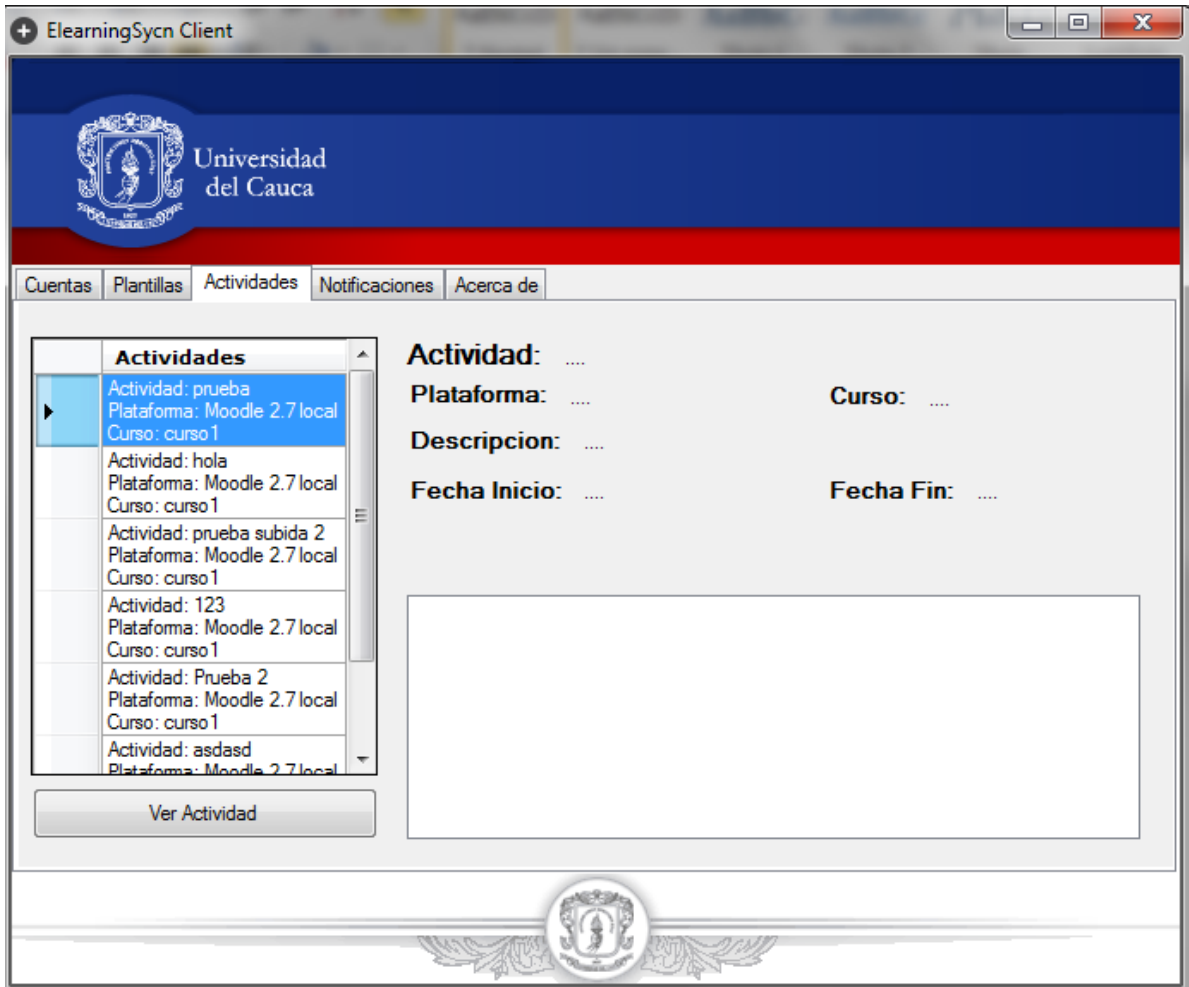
ElearningSycn Client

Universidad del Cauca

Cuentas | Plantillas | Actividades | Notificaciones | Acerca de

Actividades

Actividad: prueba
Plataforma: Moodle 2.7 local
Curso: curso1

Actividad: hola
Plataforma: Moodle 2.7 local
Curso: curso1

Actividad: prueba subida 2
Plataforma: Moodle 2.7 local
Curso: curso1

Actividad: 123
Plataforma: Moodle 2.7 local
Curso: curso1

Actividad: Prueba 2
Plataforma: Moodle 2.7 local
Curso: curso1

Actividad: asdasd
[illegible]

Ver Actividad

Actividad: ....

Plataforma: ....

Curso: ....

Descripcion: ....

Fecha Inicio: ....

Fecha Fin: ....